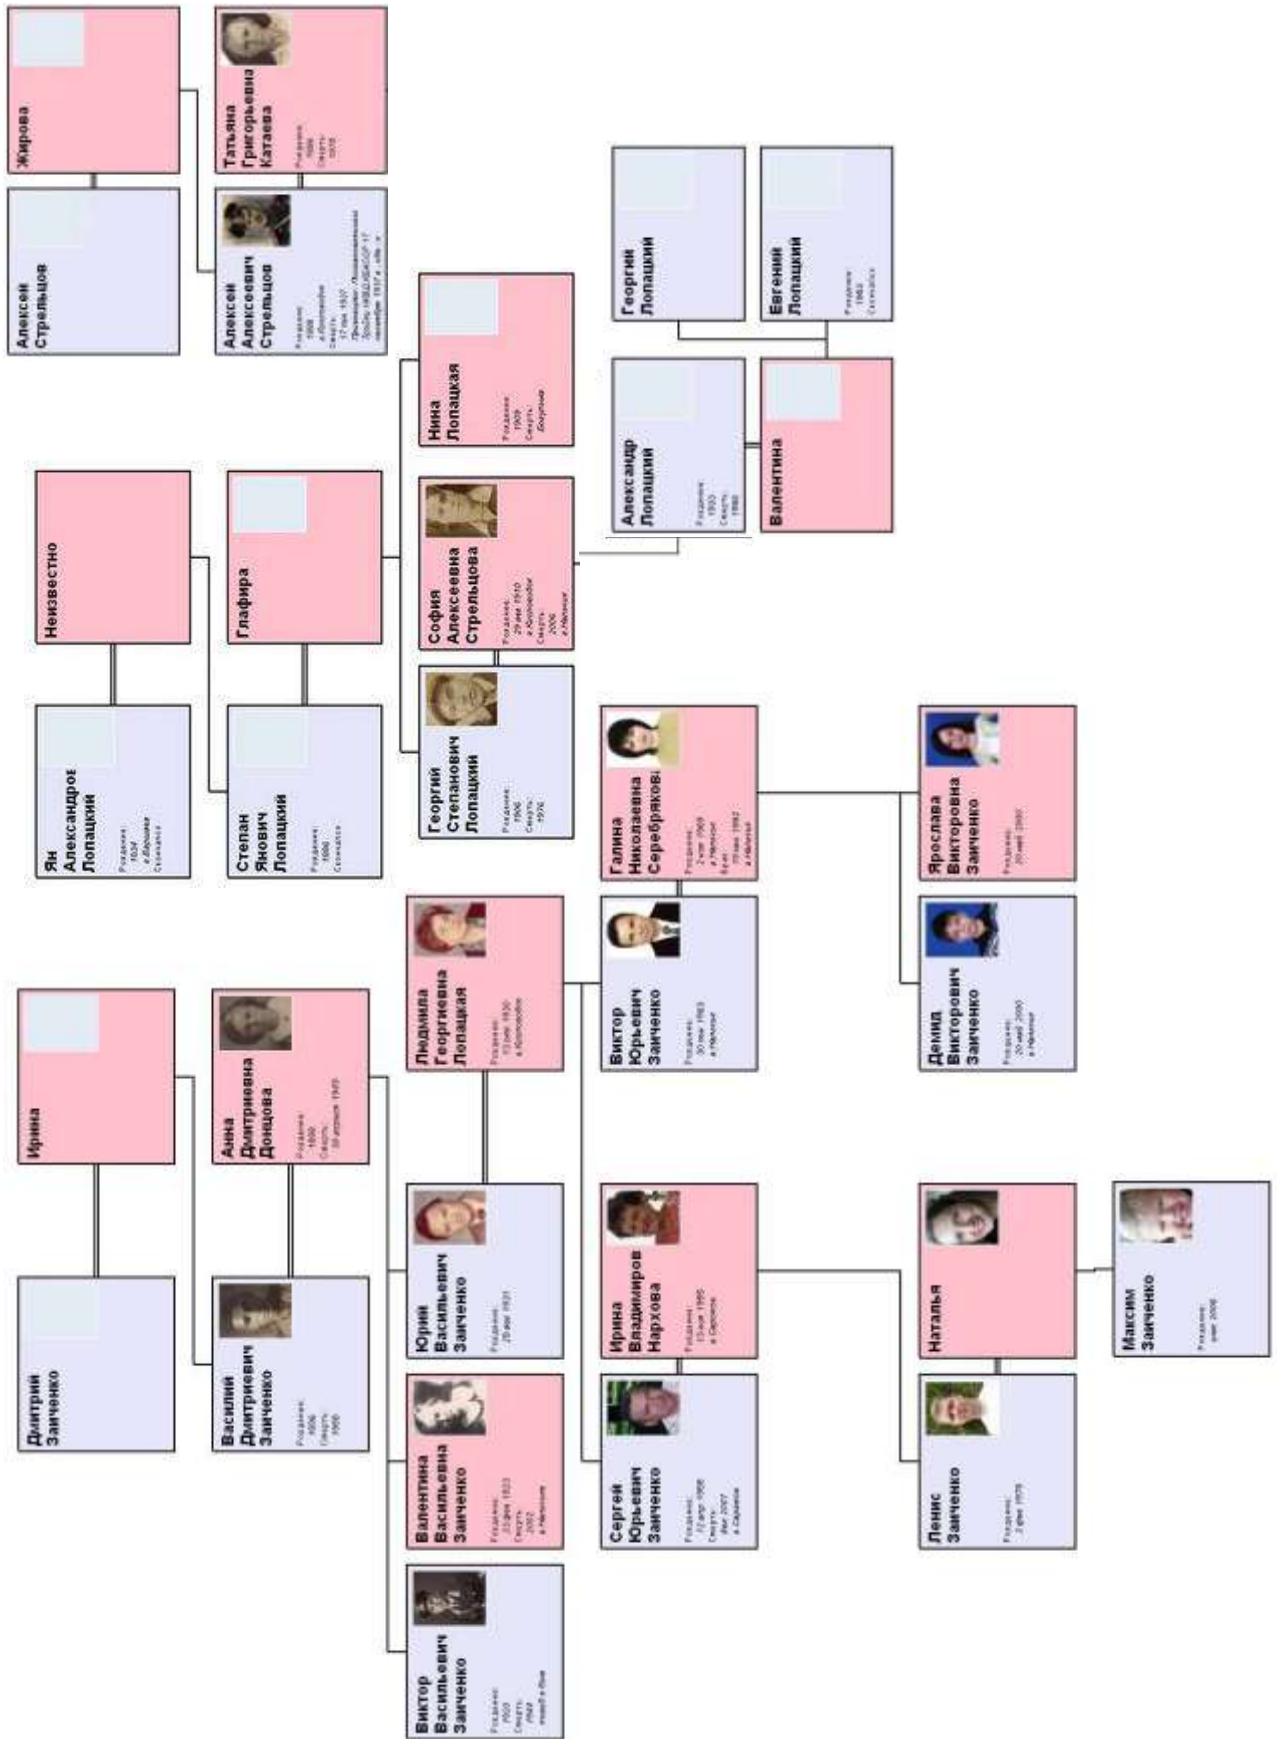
Жирова

Алексей Стрельцов

Татьяна Григорьевна Катаева
Рождение: 1886 Смерть: 1978

Алексей Алексеевич Стрельцов
Рождение: 1886 г. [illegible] Смерть: 17 ноя 1937 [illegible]

Неизвестно

Ян Александрович Лопацкий
Рождение: 1834 в Варшаве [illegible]

Глафира

Степан Янович Лопацкий
Рождение: 1880 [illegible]

Нина Лопацкая
Рождение: 1909 Смерть: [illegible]

София Алексеевна Стрельцова
Рождение: 29 янв 1910 в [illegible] Смерть: 2006 в Нальчике

Георгий Степанович Лопацкий
Рождение: 1906 Смерть: 1976

Георгий Лопацкий

Евгений Лопацкий
Рождение: 1963 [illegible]

Александр Лопацкий
Рождение: 1933 Смерть: 1986

Валентина

Галина Николаевна Серебряковa
Рождение: 2 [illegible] 1969 в Нальчике Брак: 17 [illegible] 1992 в Нальчике

Ярослава Викторовна Заиченко
Рождение: 20 май 2000

Ирина

Дмитрий Заиченко

Анна Дмитриевна Донцова
Рождение: 1899 Смерть: 30 апреля 1945

Василий Дмитриевич Заиченко
Рождение: 1896 Смерть: 1966

Людмила Георгиевна Лопацкая
Рождение: 13 фев 1930 в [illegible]

Виктор Юрьевич Заиченко
Рождение: 20 фев 1963 в Нальчике

Демид Викторович Заиченко
Рождение: 20 май 2000 в Нальчике

Юрий Васильевич Заиченко
Рождение: 20 фев 1931

Валентина Васильевна Заиченко
Рождение: 23 фев 1923 Смерть: 2002 в Нальчике

Виктор Васильевич Заиченко
Рождение: 1920 Смерть: 1942 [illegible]

Ирина Владимировна Нархова
Рождение: 13 ноя 1960 в Саратове

Сергей Юрьевич Заиченко
Рождение: 12 апр 1956 Смерть: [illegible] 2007 в Саратове

Наталья

Ленис Заиченко
Рождение: 2 фев 1979

Максим Заиченко
Рождение: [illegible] 2006